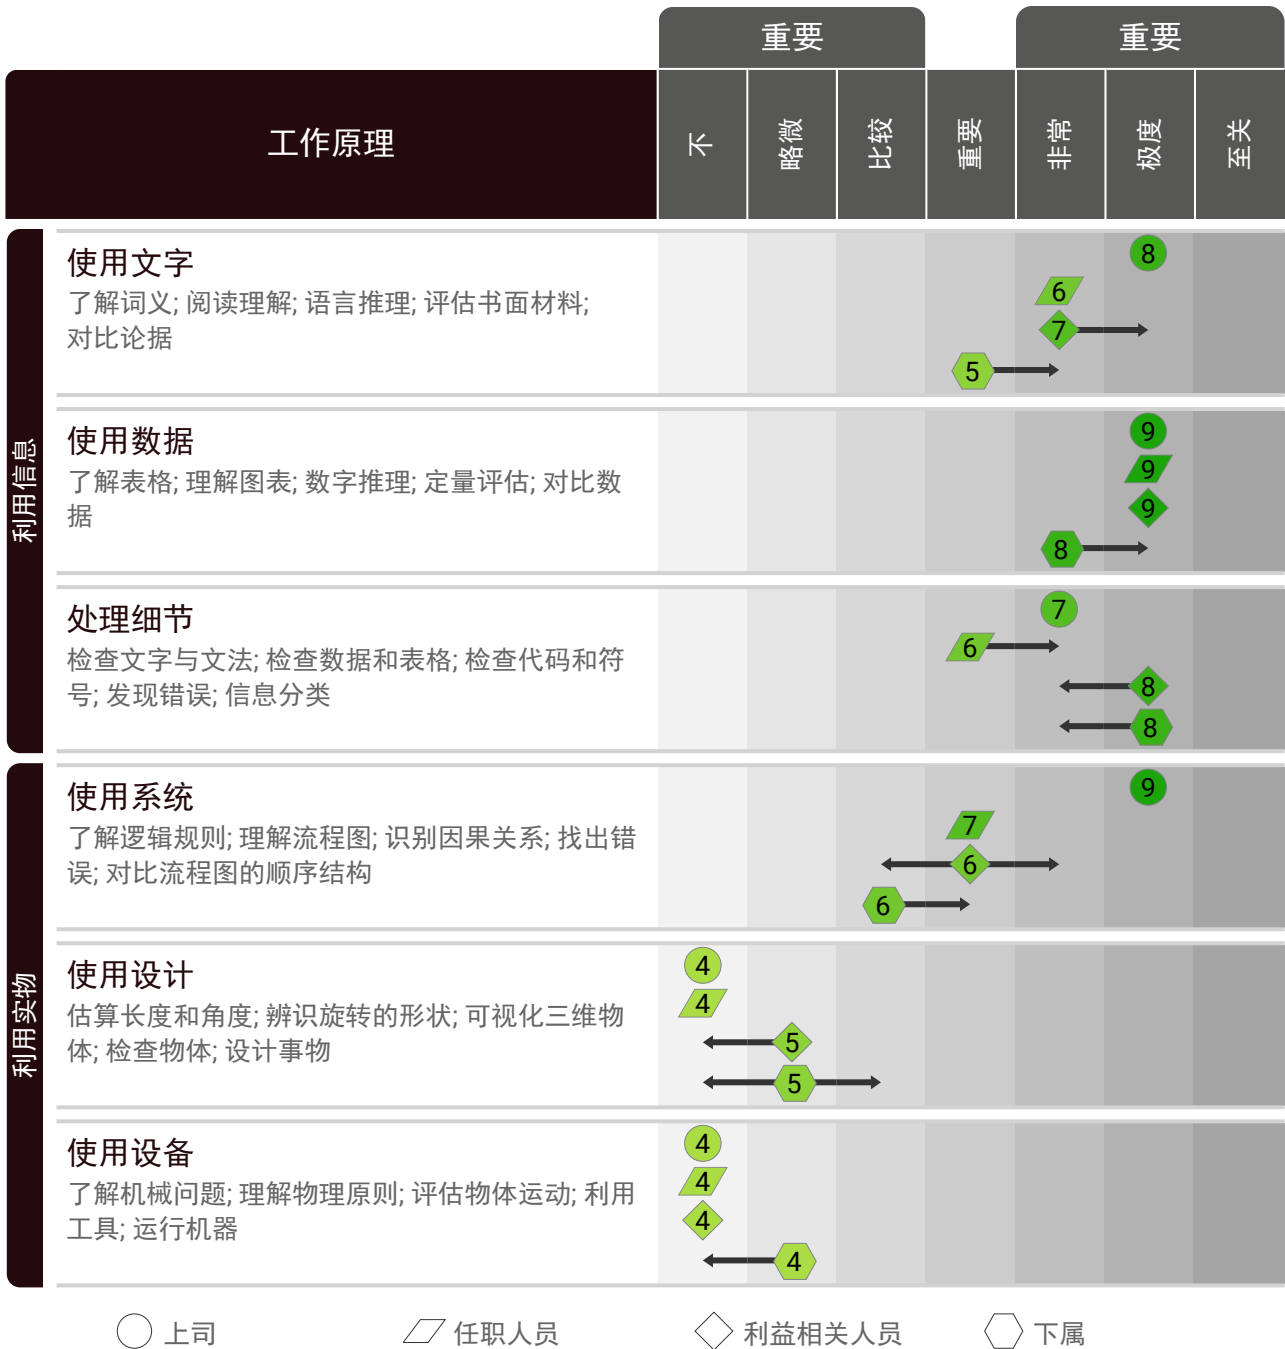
重要

重要

| 工作原理 | 不 | 略微 | 比较 | 重要 | 非常 | 极度 | 至关 |
|---|---|---|---|---|---|---|---|

利用信息

使用文字
了解词义; 阅读理解; 语言推理; 评估书面材料; 对比论据

8
6
7
5

使用数据
了解表格; 理解图表; 数字推理; 定量评估; 对比数据

9
9
9
8

处理细节
检查文字与文法; 检查数据和表格; 检查代码和符号; 发现错误; 信息分类

7
6
8
8

利用实物

使用系统
了解逻辑规则; 理解流程图; 识别因果关系; 找出错误; 对比流程图的顺序结构

9
7
6
6

使用设计
估算长度和角度; 辨识旋转的形状; 可视化三维物体; 检查物体; 设计事物

4
4
5
5

使用设备
了解机械问题; 理解物理原则; 评估物体运动; 利用工具; 运行机器

4
4
4
4

上司　任职人员　利益相关人员　下属